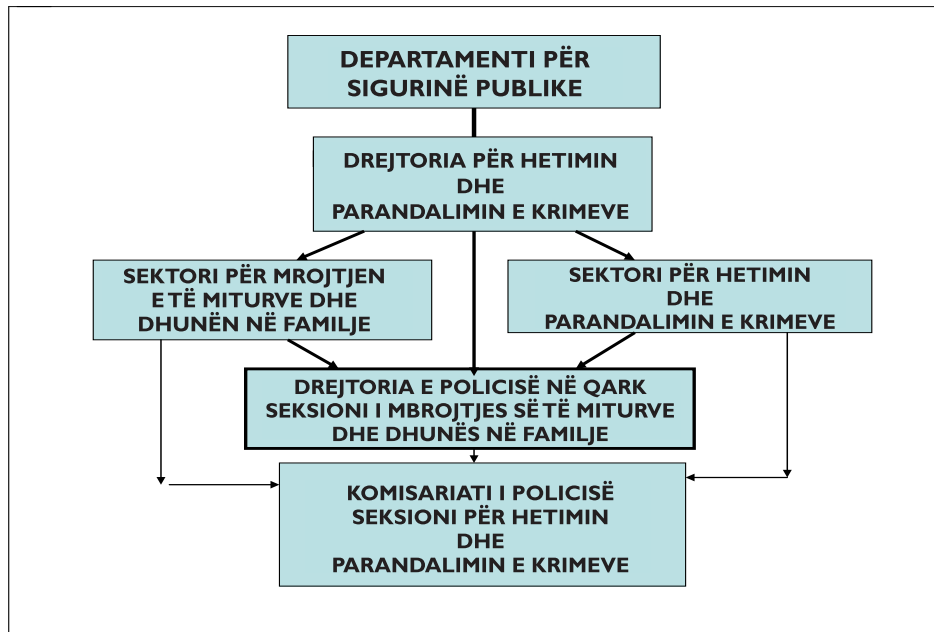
DEPARTAMENTI PËR SIGURINË PUBLIKE

DREJTORIA PËR HETIMIN DHE PARANDALIMIN E KRIMEVE

SEKTORI PËR MROJTJEN E TË MITURVE DHE DHUNËN NË FAMILJE

SEKTORI PËR HETIMIN DHE PARANDALIMIN E KRIMEVE

DREJTORIA E POLICISË NË QARK SEKSIONI I MBROJTJES SË TË MITURVE DHE DHUNËS NË FAMILJE

KOMISARIATI I POLICISË SEKSIONI PËR HETIMIN DHE PARANDALIMIN E KRIMEVE